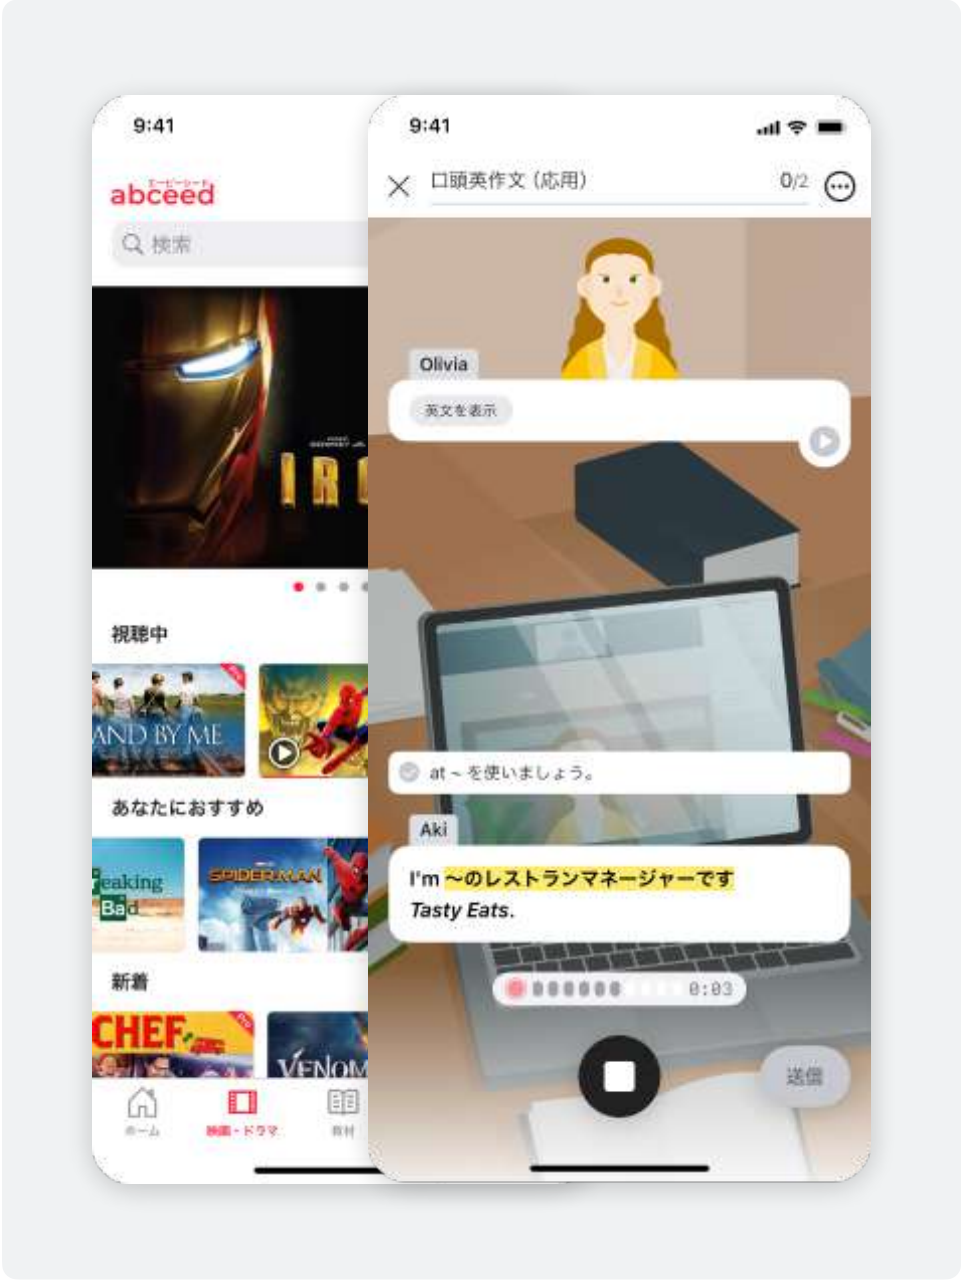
9:41

エービーシード
abceed

検索

IRO

視聴中

AND BY ME

あなたにおすすめ

Breaking Bad

SPIDER-MAN

新着

CHEF

VENOM

ホーム

映画・ドラマ

教材

9:41

口頭英作文（応用）

0/2

Olivia

英文を表示

at ~ を使いましょう。

Aki

I'm ~のレストランマネージャーです Tasty Eats.

0:03

送信